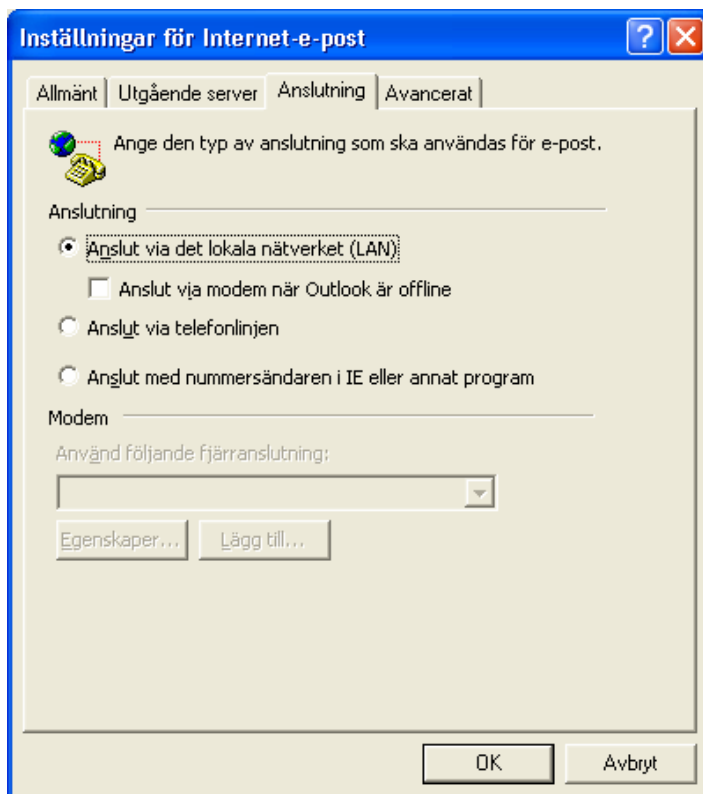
Inställningar för Internet-e-post

Allmänt | Utgående server | Anslutning | Avancerat

Ange den typ av anslutning som ska användas för e-post.

Anslutning

Anslut via det lokala nätverket (LAN)

Anslut via modem när Outlook är offline

Anslut via telefonlinjen

Anslut med nummersändaren i IE eller annat program

Modem

Använd följande fjärranslutning:

Egenskaper... Lägg till...

OK Avbryt